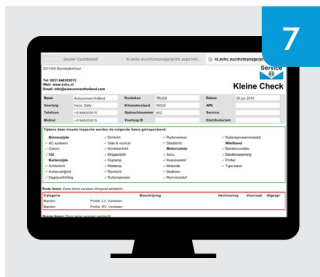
7

Dealer Dashboard

nl.evitc.autohomeappeintie.print/pdc?id=...

nl.evitc.autohomeappintie.nl

Service

Kleine Check

Tel: 0031 646030515
Web: www.evic.nl
Email: info@autocentrumholland.com

| Naam | Autocentrum Holland | Kenteken | 76-JZX | Datum | 27 jan 2018 |
|---|---|---|---|---|---|
| Voorletter | Anton, Daily | Kilometerstand | 18220 | APK | |
| Telefoon | +31 646030515 | Opdrachtnummer | 963 | Service | |
| Mobiel | info@autocentrumholland.com | Voertuig ID | | Distributieriem | |

Tijdens deze visuele inspectie werden de volgende items gecontroleerd:

Binnenzijde | Dashboard | Ruitensproeier | Ruitenwissers/ruitenwisser
AC systeem | Olie & vocht | Stuurwiel | Wielband
Claxon | Koelvloeistof | Motorruimte | Bandenspanning
Stik | Remvloeistof | Accu | Bandenspanning
Buitenzijde | Verlichting | Koelvloeistof | Profiel
Achterlicht | Motorolie | Motorolie | Type band
Achteruitrijlicht | Remblokken | Multibelt |
Dagverlichting | Ruitensproeier | Remvloeistof |

Rode items: Deze items verdienen dringend aandacht

| Categorie | Beschrijving | Herinnering | Voorraad | Afgesproken |
|---|---|---|---|---|
| Banden | Profiel, LV, Vervangen | | | |
| Banden | Profiel, RV, Vervangen | | | |

Oranje items: Deze items verdienen aandacht